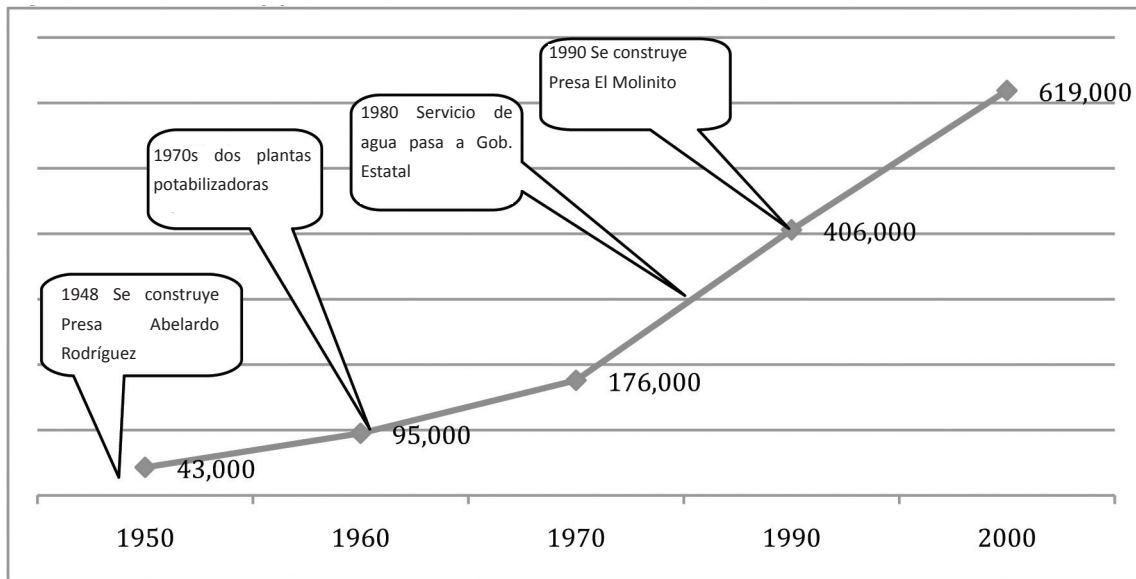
1990 Se construye Presa El Molinito

619,000

1980 Servicio de agua pasa a Gob. Estatal

1970s dos plantas potabilizadoras

406,000

1948 Se construye Presa Abelardo Rodríguez

176,000

95,000

43,000

1950

1960

1970

1990

2000